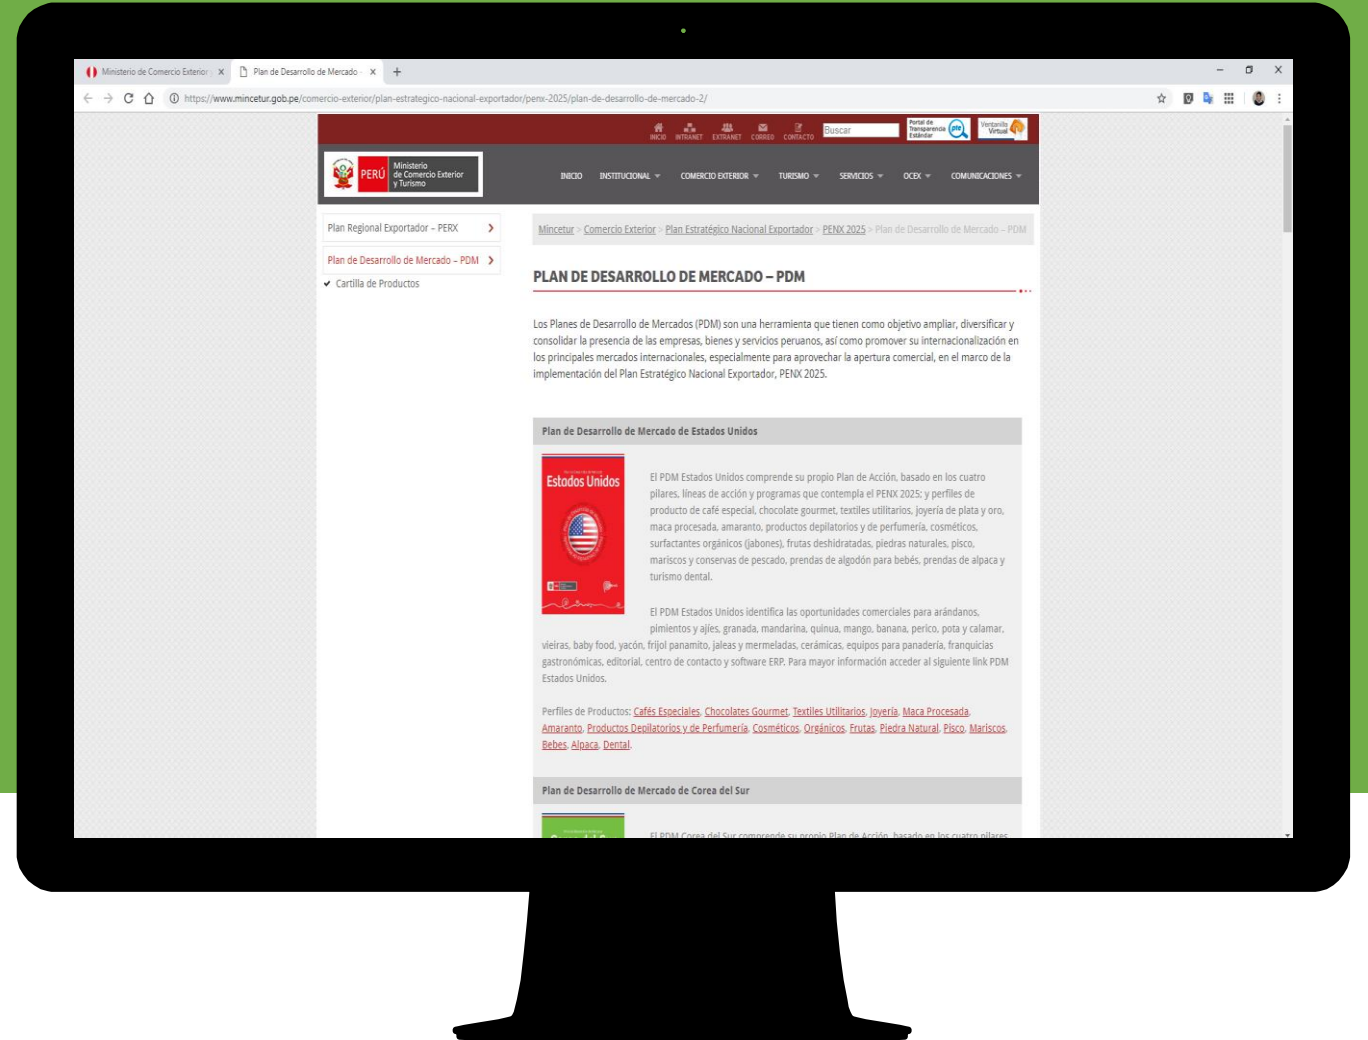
Ministerio de Comercio Exterior ×
Plan de Desarrollo de Mercado ×
+

https://www.mincetur.gob.pe/comercio-exterior/plan-estrategico-nacional-exportador/penx-2025/plan-de-desarrollo-de-mercado-2/

INICIO INTRANET EXTRANET CORREO CONTACTO Buscar Portal de Transparencia Estándar Ventanilla Virtual

PERÚ Ministerio de Comercio Exterior y Turismo

INICIO INSTITUCIONAL COMERCIO EXTERIOR TURISMO SERVICIOS OCEX COMUNICACIONES

Plan Regional Exportador – PERX
Plan de Desarrollo de Mercado – PDM
Cartilla de Productos

Mincetur > Comercio Exterior > Plan Estratégico Nacional Exportador > PENX 2025 > Plan de Desarrollo de Mercado – PDM

PLAN DE DESARROLLO DE MERCADO – PDM

Los Planes de Desarrollo de Mercados (PDM) son una herramienta que tienen como objetivo ampliar, diversificar y consolidar la presencia de las empresas, bienes y servicios peruanos, así como promover su internacionalización en los principales mercados internacionales, especialmente para aprovechar la apertura comercial, en el marco de la implementación del Plan Estratégico Nacional Exportador, PENX 2025.

Plan de Desarrollo de Mercado de Estados Unidos

Estados Unidos

El PDM Estados Unidos comprende su propio Plan de Acción, el cual está basado en los cuatro pilares, líneas de acción y programas que contempla el PENX 2025; y perfiles de producto de café especial, chocolate gourmet, textiles utilitarios, joyería de plata y oro, maca procesada, amaranto, productos depilatorios y de perfumería, cosméticos, surfactantes orgánicos (jabones), frutas deshidratadas, piedras naturales, pisco, mariscos y conservas de pescado, prendas de algodón para bebés, prendas de alpaca y turismo dental.

El PDM Estados Unidos identifica las oportunidades comerciales para arándanos, pimientos y ajíes, granada, mandarina, quinua, mango, banana, perico, pota y calamar, vieiras, baby food, yacón, frijol panamito, jaleas y mermeladas, cerámicas, equipos para panadería, franquicias gastronómicas, editorial, centro de contacto y software ERP. Para mayor información acceder al siguiente link PDM Estados Unidos.

Perfiles de Productos: Cafés Especiales, Chocolates Gourmet, Textiles Utilitarios, Joyería, Maca Procesada, Amaranto, Productos Depilatorios y de Perfumería, Cosméticos, Orgánicos, Frutas, Piedra Natural, Pisco, Mariscos, Bebes, Alpaca, Dental.

Plan de Desarrollo de Mercado de Corea del Sur

El PDM Corea del Sur comprende su propio Plan de Acción, basado en los cuatro pilares